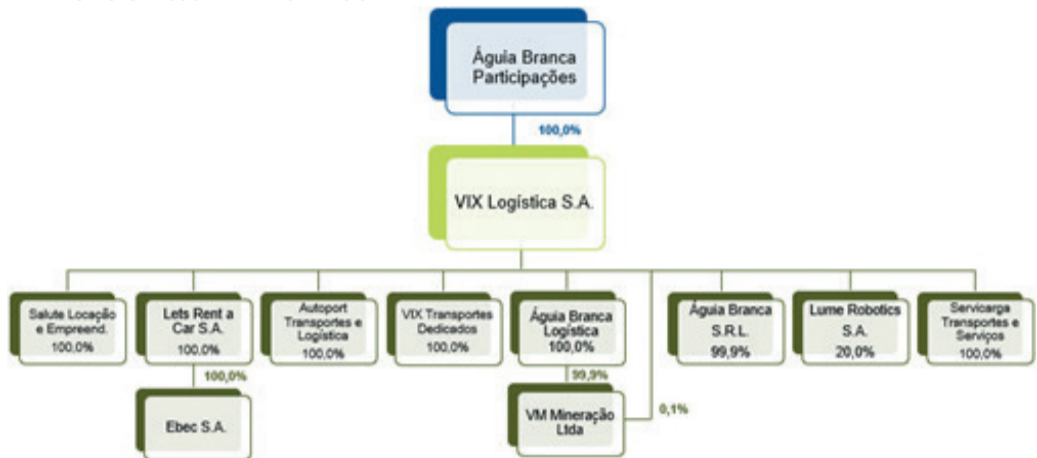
Águia Branca Participações

100,0%

VIX Logística S.A.

Salute Locação e Empreend. 100,0%

Lets Rent a Car S.A. 100,0%

100,0%

Ebec S.A.

Autoport Transportes e Logística 100,0%

VIX Transportes Dedicados 100,0%

Águia Branca Logística 100,0%

99,9%

VM Mineração Ltda

0,1%

Águia Branca S.R.L. 99,9%

Lume Robotics S.A. 20,0%

Servicarga Transportes e Serviços 100,0%